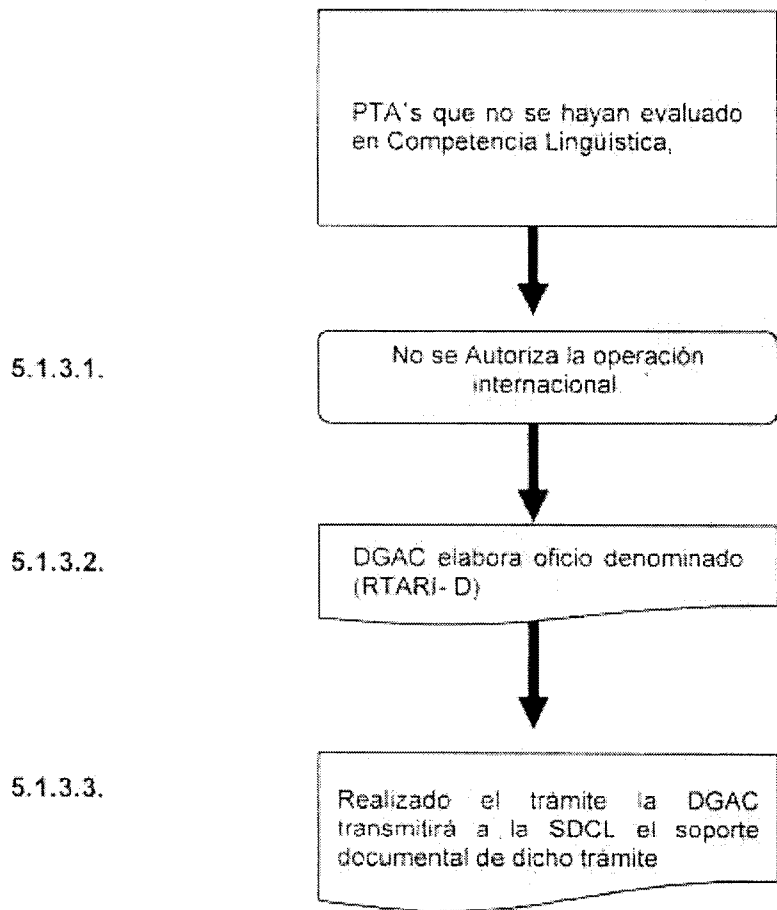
PTA's que no se hayan evaluado en Competencia Lingüística,

5.1.3.1.

No se Autoriza la operación internacional.

5.1.3.2.

DGAC elabora oficio denominado (RTARI- D)

5.1.3.3.

Realizado el trámite la DGAC transmitirá a la SDCL el soporte documental de dicho trámite